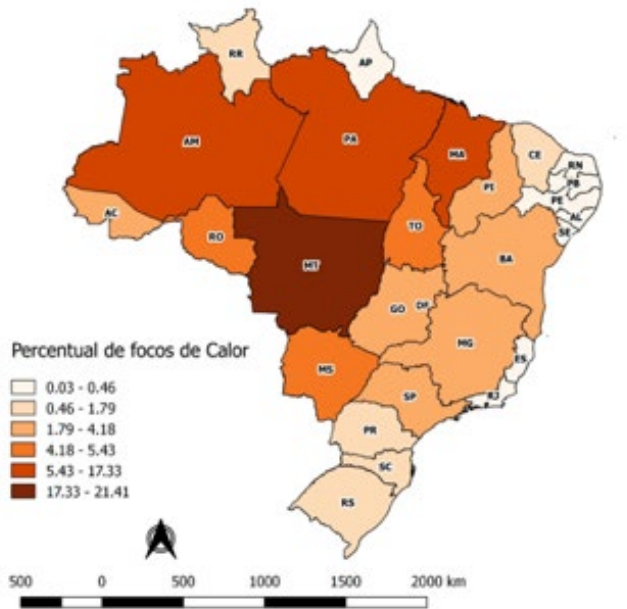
RR
AP
AM
PA
MA
CE
RN
PB
PE
AL
SE
PI
AC
RO
TO
MT
BA
GO
DF
MG
ES
MS
SP
RJ
PR
SC
RS

Percentual de focos de Calor
0.03 - 0.46
0.46 - 1.79
1.79 - 4.18
4.18 - 5.43
5.43 - 17.33
17.33 - 21.41

500 0 500 1000 1500 2000 km